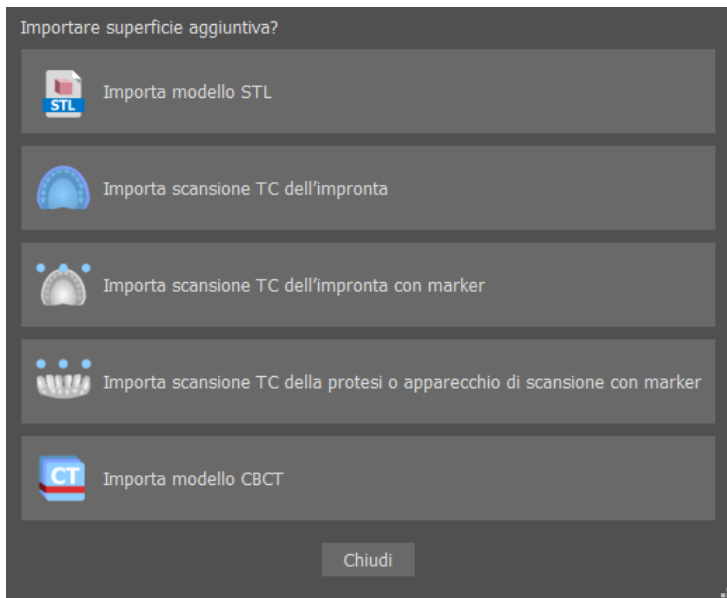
Importare superficie aggiuntiva?

STL Importa modello STL

Importa scansione TC dell'impronta

Importa scansione TC dell'impronta con marker

Importa scansione TC della protesi o apparecchio di scansione con marker

CT Importa modello CBCT

Chiudi